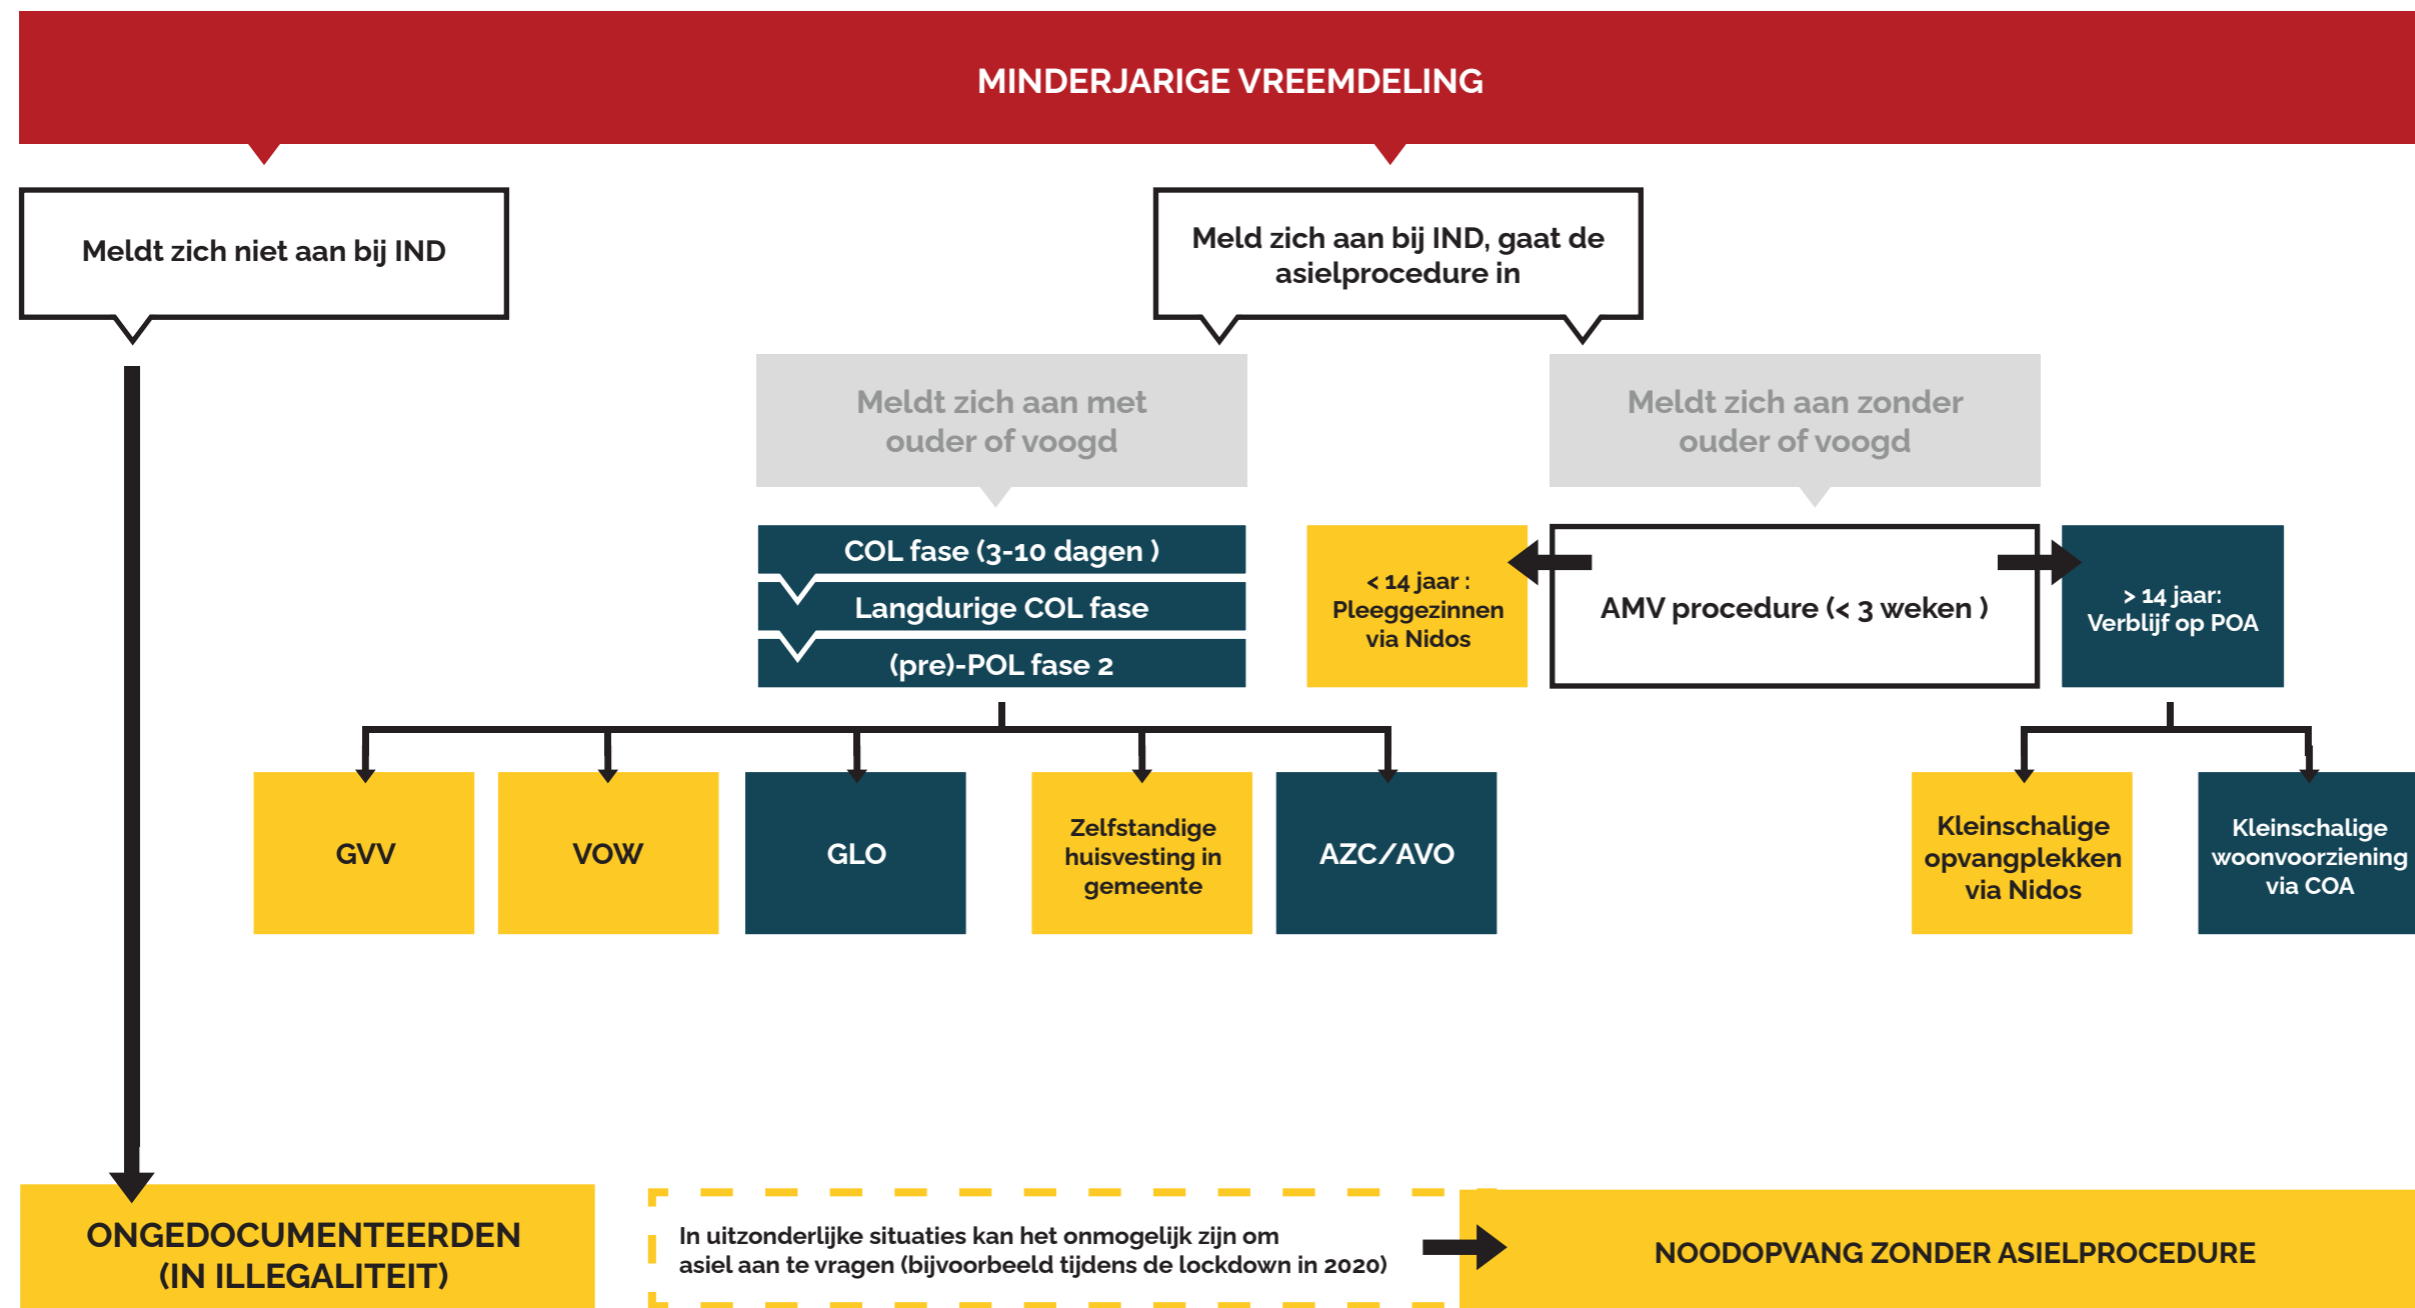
MINDERJARIGE VREEMDELING

Meldt zich niet aan bij IND

Meld zich aan bij IND, gaat de asielprocedure in

Meldt zich aan met ouder of voogd

Meldt zich aan zonder ouder of voogd

COL fase (3-10 dagen )

Langdurige COL fase

(pre)-POL fase 2

< 14 jaar : Pleeggezinnen via Nidos

AMV procedure (< 3 weken )

> 14 jaar: Verblijf op POA

GVV

VOW

GLO

Zelfstandige huisvesting in gemeente

AZC/AVO

Kleinschalige opvangplekken via Nidos

Kleinschalige woonvoorziening via COA

ONGEDOCUMENTEERDEN (IN ILLEGALITEIT)

In uitzonderlijke situaties kan het onmogelijk zijn om asiel aan te vragen (bijvoorbeeld tijdens de lockdown in 2020)

NOODOPVANG ZONDER ASIELPROCEDURE